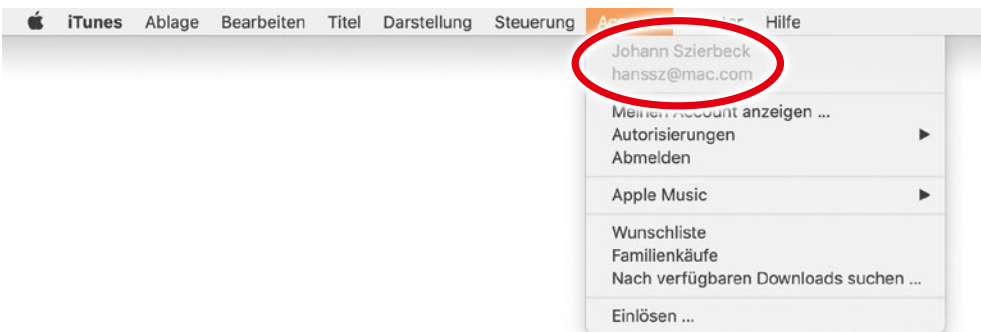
iTunes Ablage Bearbeiten Titel Darstellung Steuerung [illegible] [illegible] Hilfe

Johann Szierbeck
hanssz@mac.com

Meinen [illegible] anzeigen ...
Autorisierungen
Abmelden

Apple Music

Wunschliste
Familienkäufe
Nach verfügbaren Downloads suchen ...

Einlösen ...